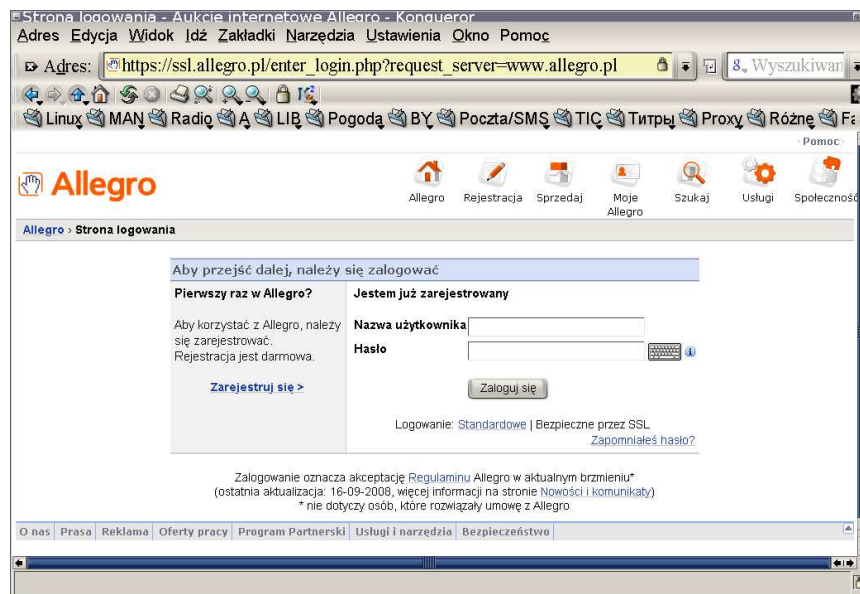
Strona logowania - Aukcje internetowe Allegro - Konqueror
Adres Edycja Widok Idź Zakładki Narzędzia Ustawienia Okno Pomoc
Adres: https://ssl.allegro.pl/enter_login.php?request_server=www.allegro.pl
Wyszukiwan
Linux MAN Radio A LIB Pogoda BY Poczta/SMS TIC Титры Proxy Różne F
Pomoc
Allegro
Allegro Rejestracja Sprzedaj Moje Allegro Szukaj Usługi Społeczność
Allegro › Strona logowania

Aby przejść dalej, należy się zalogować

Pierwszy raz w Allegro?

Aby korzystać z Allegro, należy się zarejestrować. Rejestracja jest darmowa.

Zarejestruj się >

Jestem już zarejestrowany

Nazwa użytkownika

Hasło

Zaloguj się

Logowanie: Standardowe | Bezpieczne przez SSL
Zapomniałeś hasło?

Zalogowanie oznacza akceptację Regulaminu Allegro w aktualnym brzmieniu*
(ostatnia aktualizacja: 16-09-2008, więcej informacji na stronie Nowości i komunikaty)
* nie dotyczy osób, które rozwiązały umowę z Allegro

O nas | Prasa | Reklama | Oferty pracy | Program Partnerski | Usługi i narzędzia | Bezpieczeństwo